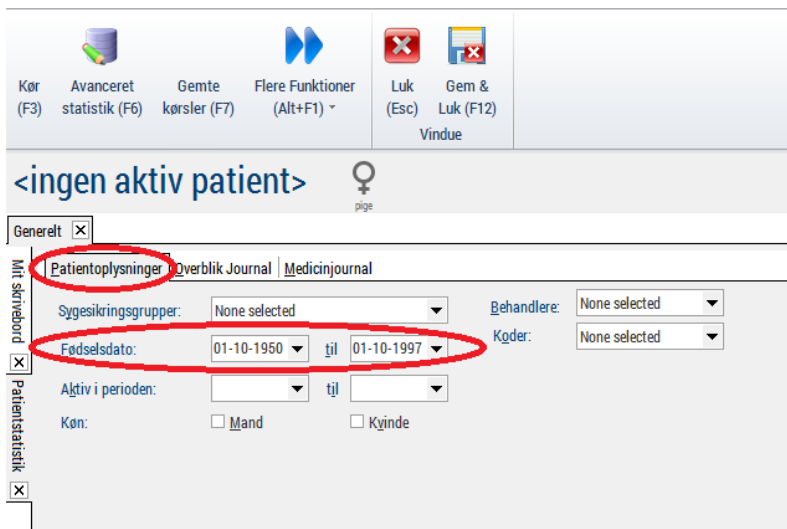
Kør (F3)
Avanceret statistik (F6)
Gemte kørsler (F7)
Flere Funktioner (Alt+F1)
Luk (Esc)
Gem & Luk (F12)
Vindue

<ingen aktiv patient>
pige

Generelt

Mit skrivebord
Patientstatistik

Patientoplysninger | Overblik Journal | Medicinjournal

Sygesikringsgrupper: None selected
Behandlere: None selected
Koder: None selected
Fødselsdato: 01-10-1950 til 01-10-1997
Aktiv i perioden: til
Køn: Mand Kvinde